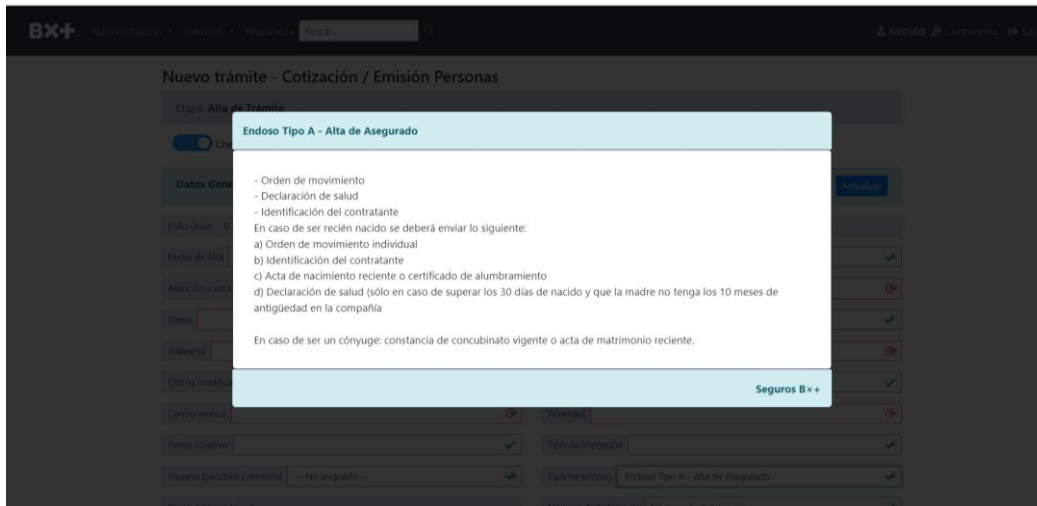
BX+ Administración Trámites Reportería Buscar...

Nuevo trámite - Cotización / Emisión Personas

Etapa: Alta de Trámite

Datos Gene

Actualizar

Folio único

Fecha de Alta

Atención a un

Ramo

Subramo

Última modific

Endoso Tipo A - Alta de Asegurado

- Orden de movimiento
- Declaración de salud
- Identificación del contratante
En caso de ser recién nacido se deberá enviar lo siguiente:
a) Orden de movimiento individual
b) Identificación del contratante
c) Acta de nacimiento reciente o certificado de alumbramiento
d) Declaración de salud (sólo en caso de superar los 30 días de nacido y que la madre no tenga los 10 meses de antigüedad en la compañía

En caso de ser un cónyuge: constancia de concubinato vigente o acta de matrimonio reciente.

Seguros B×+

Centro emisor

Prioridad

Prima objetivo

Tipo de impresión

Usuario Ejecutivo Comercial -- No asignado --

Tipo de endoso Endoso Tipo A - Alta de Asegurado